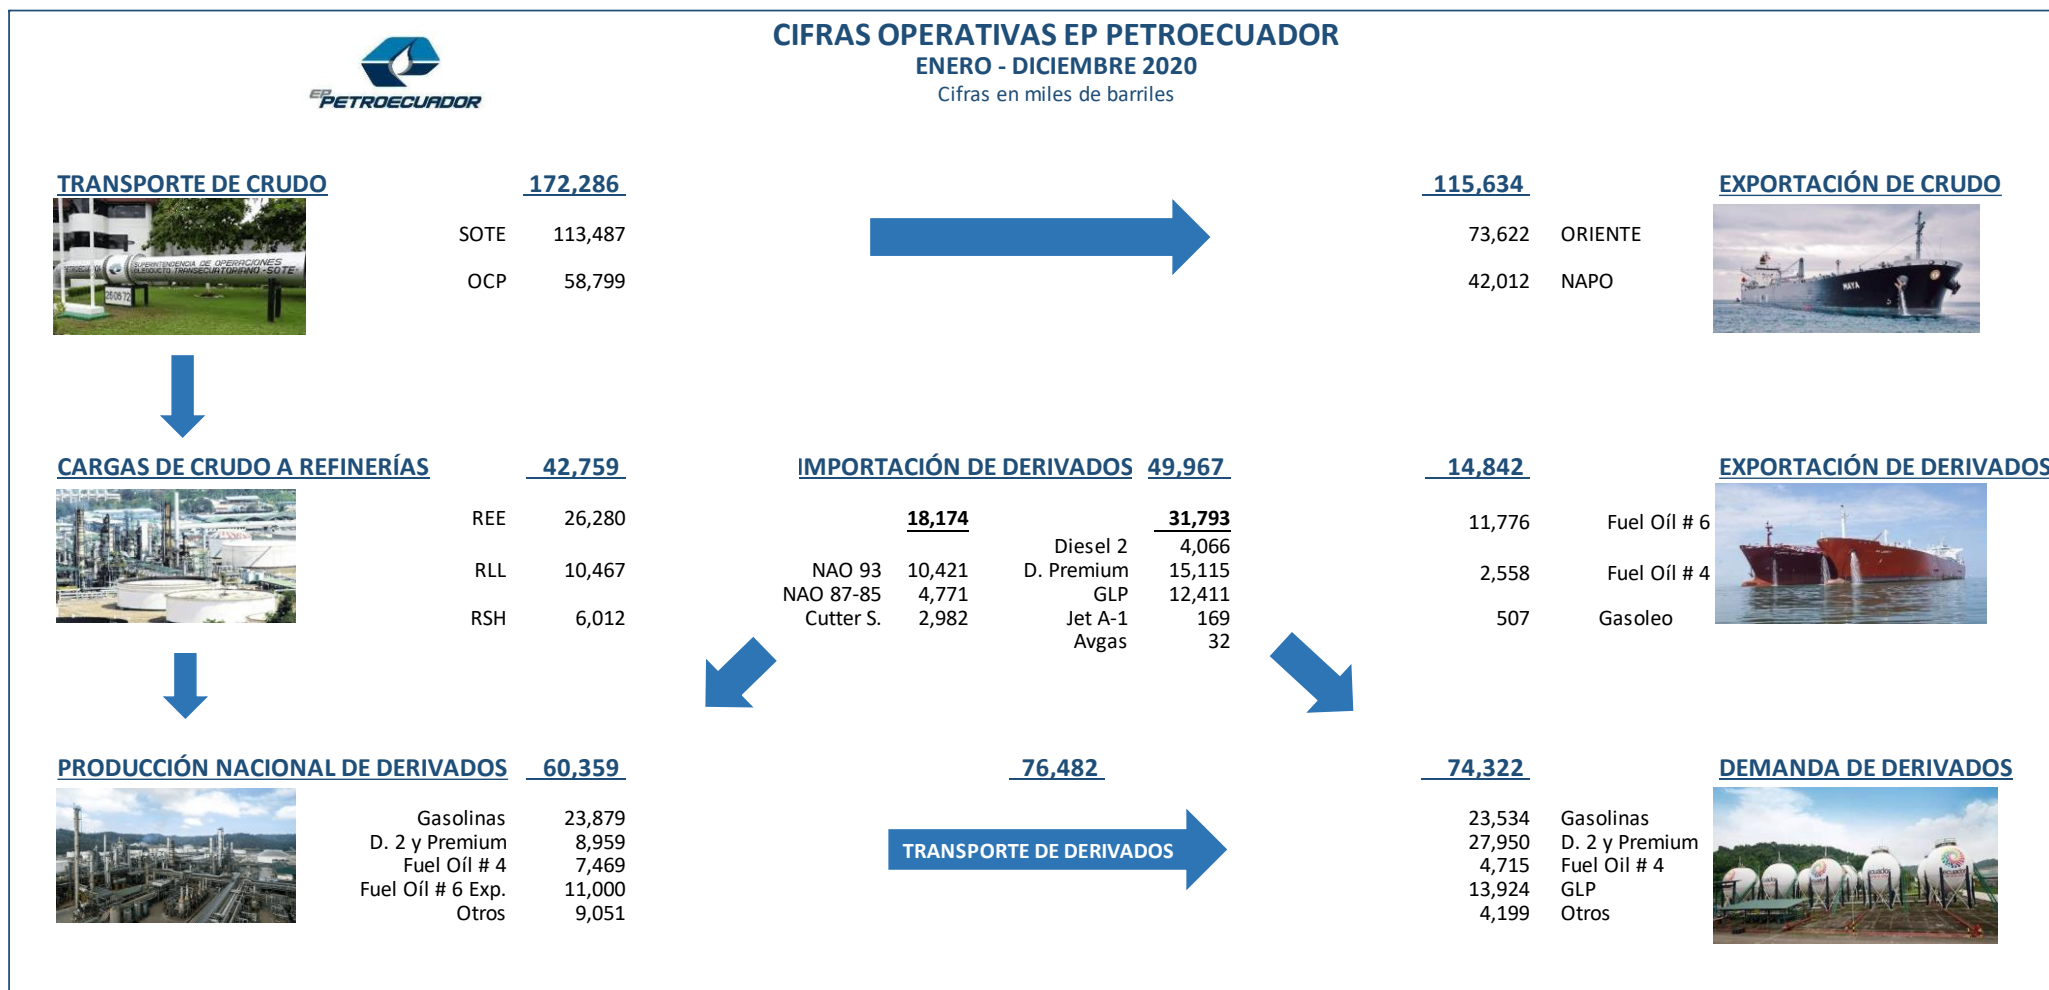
EP PETROECUADOR

CIFRAS OPERATIVAS EP PETROECUADOR
ENERO - DICIEMBRE 2020
Cifras en miles de barriles

TRANSPORTE DE CRUDO 172,286

SUPERINTENDENCIA DE OPERACIONES OLEODUCTO TRANSECUATORIANO -SOTE

SOTE 113,487
OCP 58,799

115,634 EXPORTACIÓN DE CRUDO

73,622 ORIENTE
42,012 NAPO

MAYA

CARGAS DE CRUDO A REFINERÍAS 42,759

REE 26,280
RLL 10,467
RSH 6,012

IMPORTACIÓN DE DERIVADOS 49,967

18,174
NAO 93 10,421
NAO 87-85 4,771
Cutter S. 2,982

31,793
Diesel 2 4,066
D. Premium 15,115
GLP 12,411
Jet A-1 169
Avgas 32

14,842 EXPORTACIÓN DE DERIVADOS

11,776 Fuel Oíl # 6
2,558 Fuel Oíl # 4
507 Gasoleo

PRODUCCIÓN NACIONAL DE DERIVADOS 60,359

Gasolinas 23,879
D. 2 y Premium 8,959
Fuel Oíl # 4 7,469
Fuel Oíl # 6 Exp. 11,000
Otros 9,051

76,482

TRANSPORTE DE DERIVADOS

74,322 DEMANDA DE DERIVADOS

23,534 Gasolinas
27,950 D. 2 y Premium
4,715 Fuel Oíl # 4
13,924 GLP
4,199 Otros